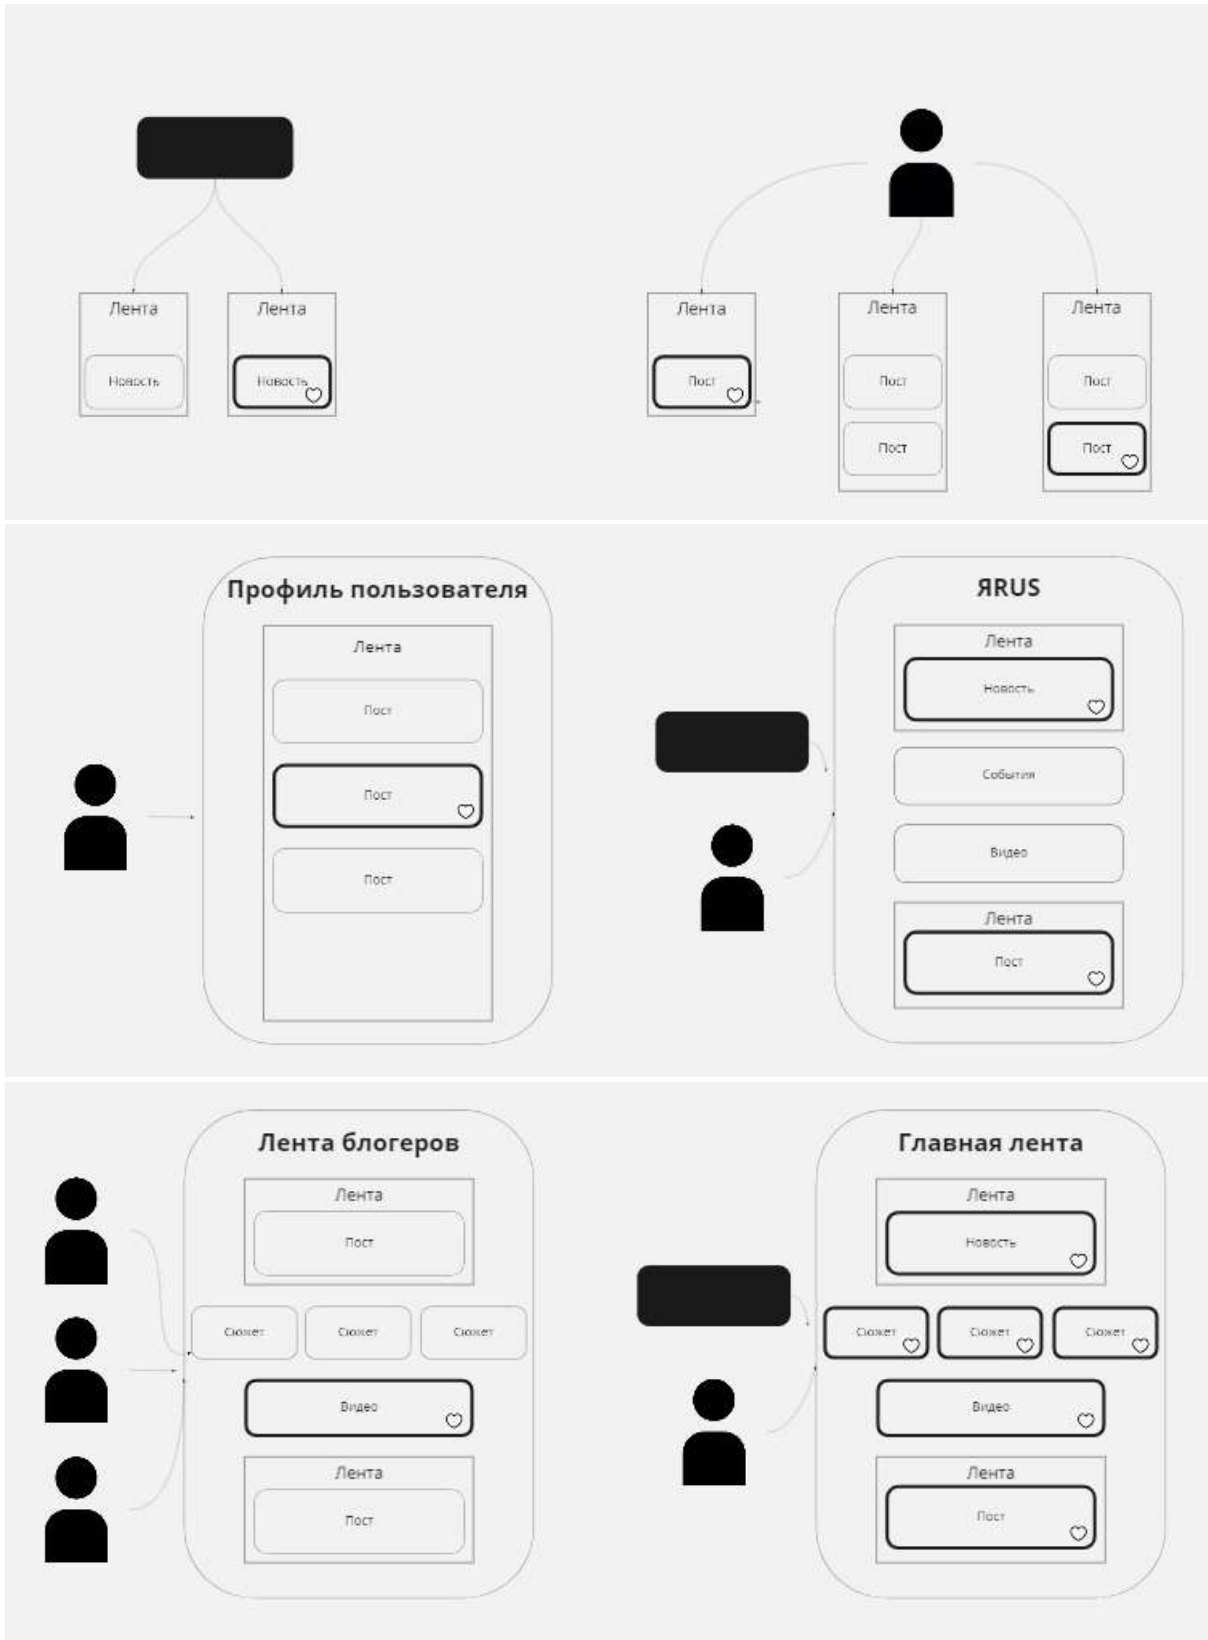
Лента
Новость

Лента
Новость

Лента
Пост

Лента
Пост
Пост

Лента
Пост
Пост

Профиль пользователя
Лента
Пост
Пост
Пост

ЯRUS
Лента
Новость
События
Видео
Лента
Пост

Лента блогеров
Лента
Пост
Сюжет
Сюжет
Сюжет
Видео
Лента
Пост

Главная лента
Лента
Новость
Сюжет
Сюжет
Сюжет
Видео
Лента
Пост